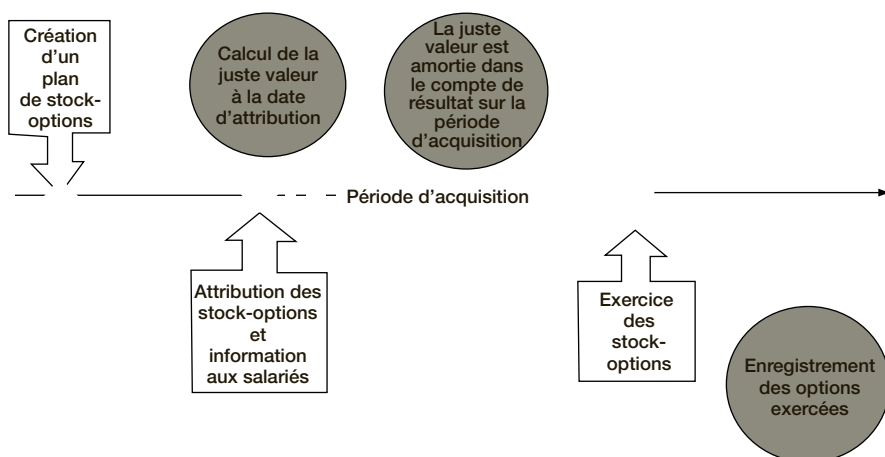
Création d'un plan de stock-options

Calcul de la juste valeur à la date d'attribution

La juste valeur est amortie dans le compte de résultat sur la période d'acquisition

Période d'acquisition

Attribution des stock-options et information aux salariés

Exercice des stock-options

Enregistrement des options exercées